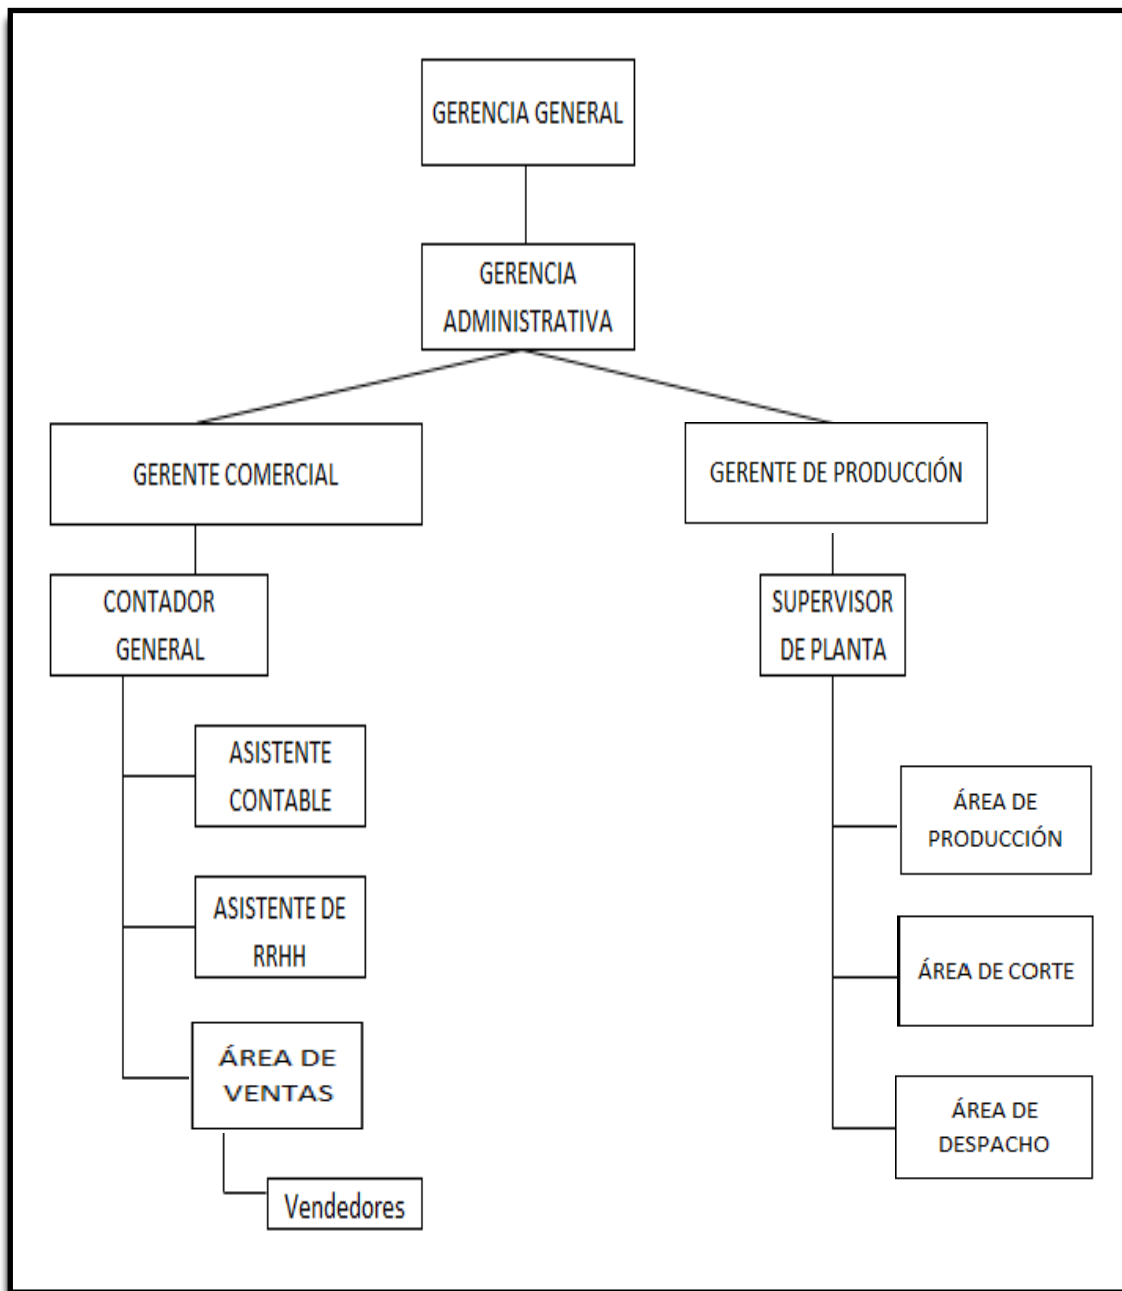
GERENCIA GENERAL

GERENCIA ADMINISTRATIVA

GERENTE COMERCIAL

GERENTE DE PRODUCCIÓN

CONTADOR GENERAL

ASISTENTE CONTABLE

ASISTENTE DE RRHH

ÁREA DE VENTAS

Vendedores

SUPERVISOR DE PLANTA

ÁREA DE PRODUCCIÓN

ÁREA DE CORTE

ÁREA DE DESPACHO